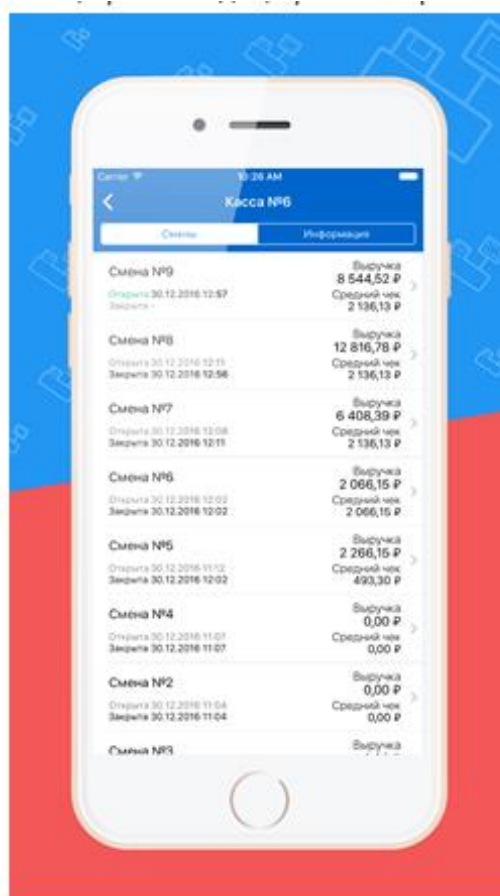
Carrier 10:26 AM

Касса №6

Смены | Информация

Смена №9
Открыта 30.12.2016 12:57
Закрыта -
Выручка
8 544,52 ₽
Средний чек
2 136,13 ₽

Смена №8
Открыта 30.12.2016 12:15
Закрыта 30.12.2016 12:56
Выручка
12 816,78 ₽
Средний чек
2 136,13 ₽

Смена №7
Открыта 30.12.2016 12:08
Закрыта 30.12.2016 12:11
Выручка
6 408,39 ₽
Средний чек
2 136,13 ₽

Смена №6
Открыта 30.12.2016 12:02
Закрыта 30.12.2016 12:02
Выручка
2 066,15 ₽
Средний чек
2 066,15 ₽

Смена №5
Открыта 30.12.2016 11:12
Закрыта 30.12.2016 12:02
Выручка
2 266,15 ₽
Средний чек
493,30 ₽

Смена №4
Открыта 30.12.2016 11:07
Закрыта 30.12.2016 11:07
Выручка
0,00 ₽
Средний чек
0,00 ₽

Смена №2
Открыта 30.12.2016 11:04
Закрыта 30.12.2016 11:04
Выручка
0,00 ₽
Средний чек
0,00 ₽

Смена №3
Выручка
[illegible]